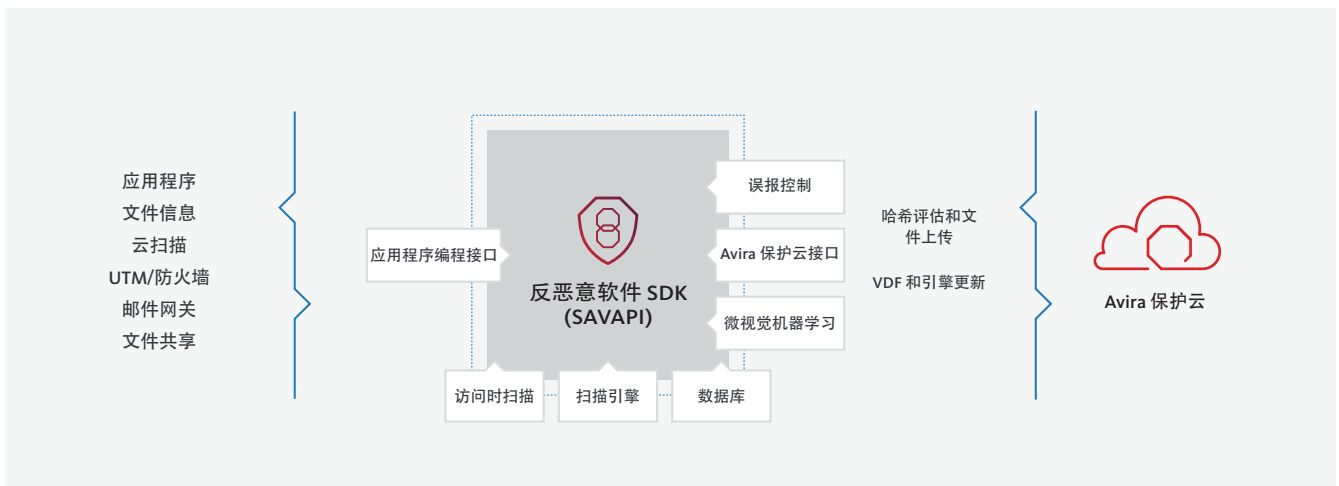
应用程序
文件信息
云扫描
UTM/防火墙
邮件网关
文件共享

应用程序编程接口

反恶意软件 SDK
(SAVAPI)

误报控制

Avira 保护云接口

微视觉机器学习

访问时扫描

扫描引擎

数据库

哈希评估和文件上传

VDF 和引擎更新

Avira 保护云